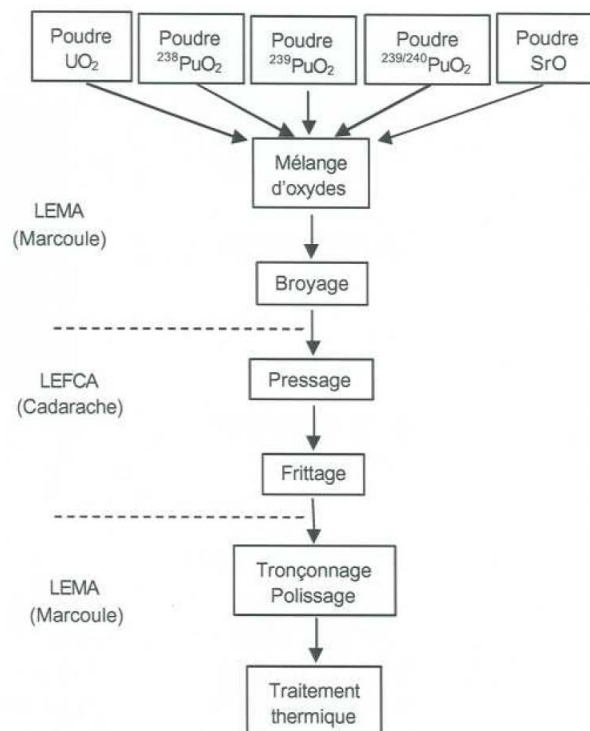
Poudre $UO_2$

Poudre $^{238}PuO_2$

Poudre $^{239}PuO_2$

Poudre $^{239/240}PuO_2$

Poudre SrO

Mélange d'oxydes

LEMA (Marcoule)

Broyage

LEFCA (Cadarache)

Pressage

Frittage

LEMA (Marcoule)

Tronçonnage Polissage

Traitement thermique